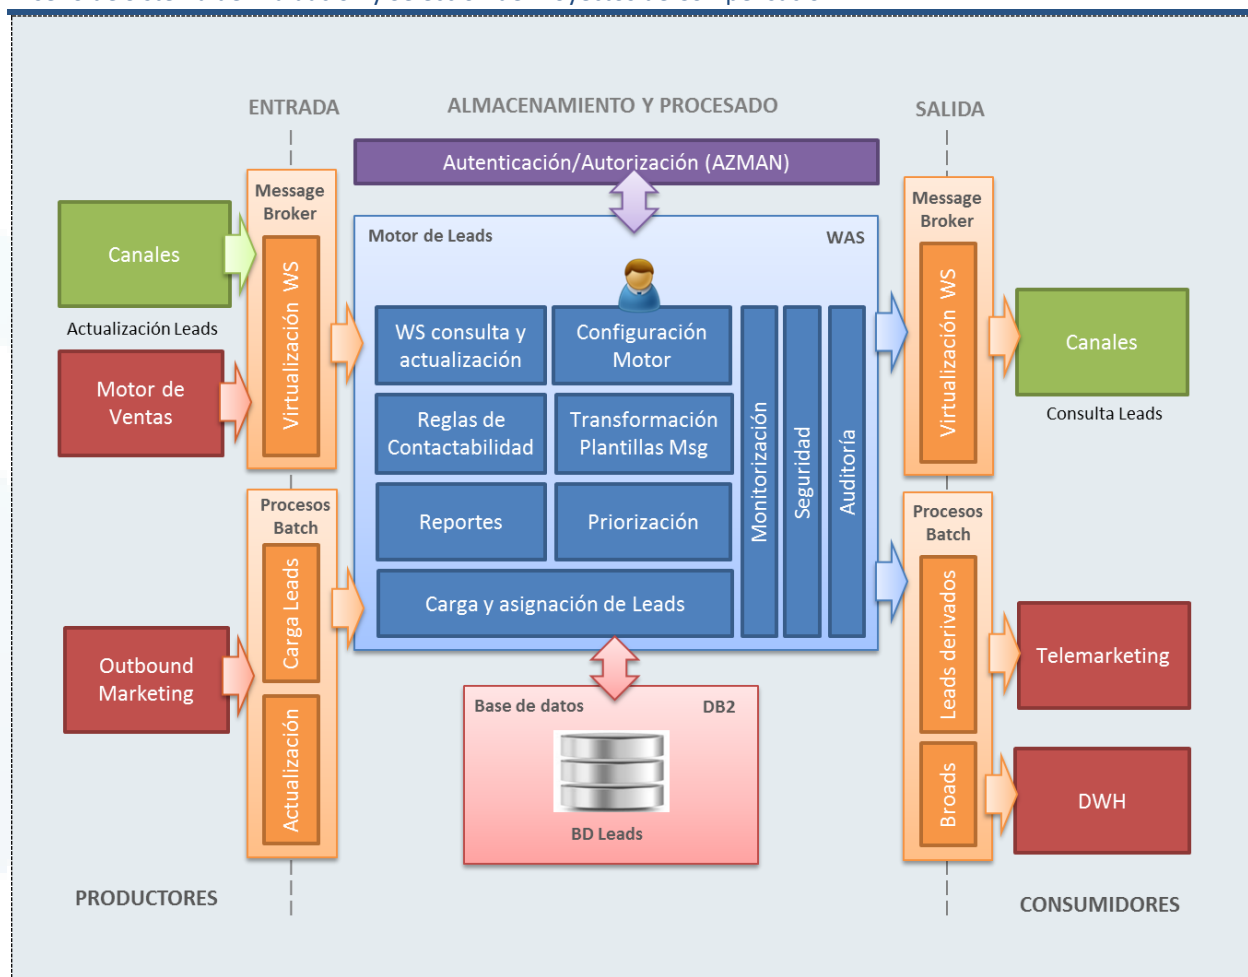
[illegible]

ENTRADA

ALMACENAMIENTO Y PROCESADO

SALIDA

Autenticación/Autorización (AZMAN)

Message Broker

Virtualización WS

Canales

Actualización Leads

Motor de Ventas

Motor de Leads

WAS

WS consulta y actualización

Configuración Motor

Reglas de Contactabilidad

Transformación Plantillas Msg

Reportes

Priorización

Carga y asignación de Leads

Monitorización

Seguridad

Auditoría

Message Broker

Virtualización WS

Canales

Consulta Leads

Procesos Batch

Carga Leads

Actualización

Outbound Marketing

Base de datos

DB2

BD Leads

Procesos Batch

Leads derivados

Broads

Telemarketing

DWH

PRODUCTORES

CONSUMIDORES